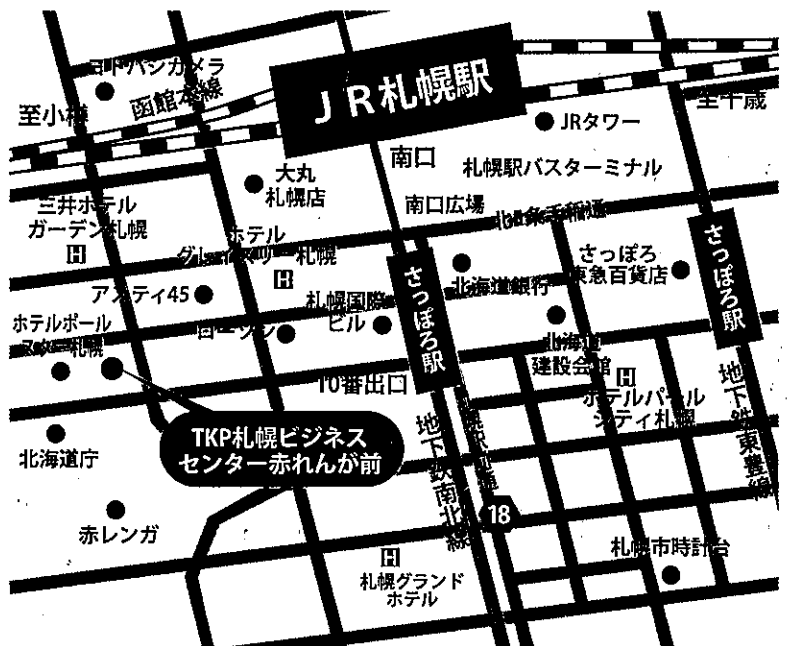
ヨドバシカメラ
函館本線
至小樽
JR札幌駅
至千歳
JRタワー
南口
札幌駅バスターミナル
大丸
札幌店
南口広場
北5条手稲通
三井ホテル
ガーデン札幌
H
ホテル
グレイスリー札幌
H
さっぽろ
東急百貨店
さっぽろ駅
さっぽろ駅
北海道銀行
アスティ45
札幌国際
ビル
ホテルポール
スター札幌
ロフト
北海道
建設会館
H
10番出口
ホテルパール
シティ札幌
地下鉄東豊線
TKP札幌ビジネス
センター赤れんが前
北海道庁
地下鉄南北線
札幌駅前通
18
赤レンガ
H
札幌グランド
ホテル
札幌市時計台